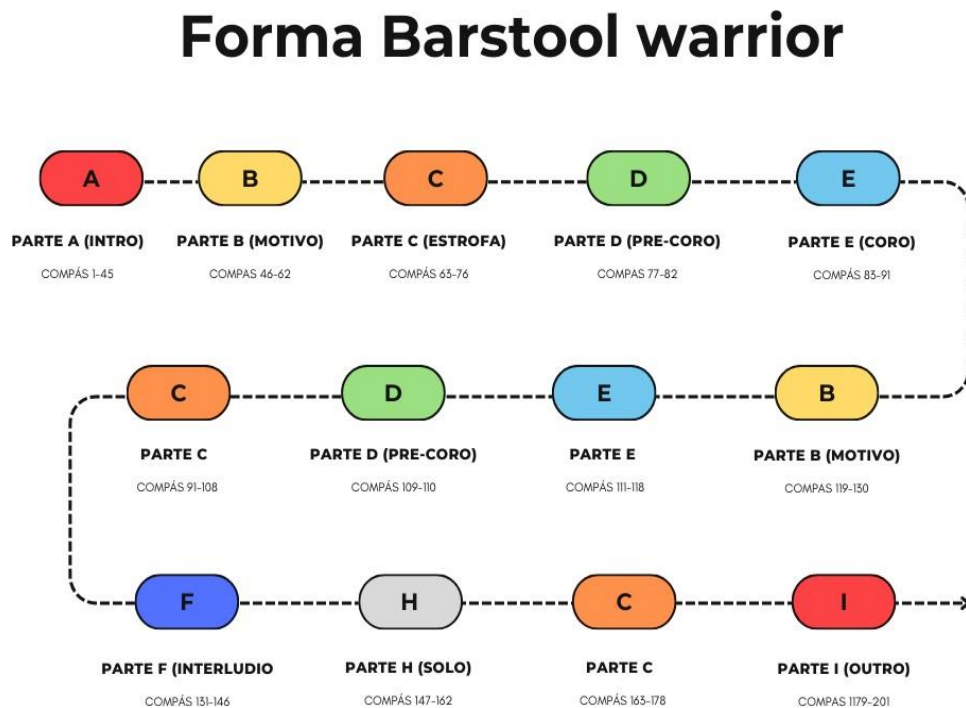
Forma Barstool warrior

A
PARTE A (INTRO)
COMPÁS 1-45

B
PARTE B (MOTIVO)
COMPAS 46-62

C
PARTE C (ESTROFA)
COMPÁS 63-76

D
PARTE D (PRE-CORO)
COMPAS 77-82

E
PARTE E (CORO)
COMPÁS 83-91

B
PARTE B (MOTIVO)
COMPAS 119-130

E
PARTE E
COMPÁS 111-118

D
PARTE D (PRE-CORO)
COMPÁS 109-110

C
PARTE C
COMPÁS 91-108

F
PARTE F (INTERLUDIO
COMPÁS 131-146

H
PARTE H (SOLO)
COMPÁS 147-162

C
PARTE C
COMPÁS 163-178

I
PARTE I (OUTRO)
COMPAS 1179-201